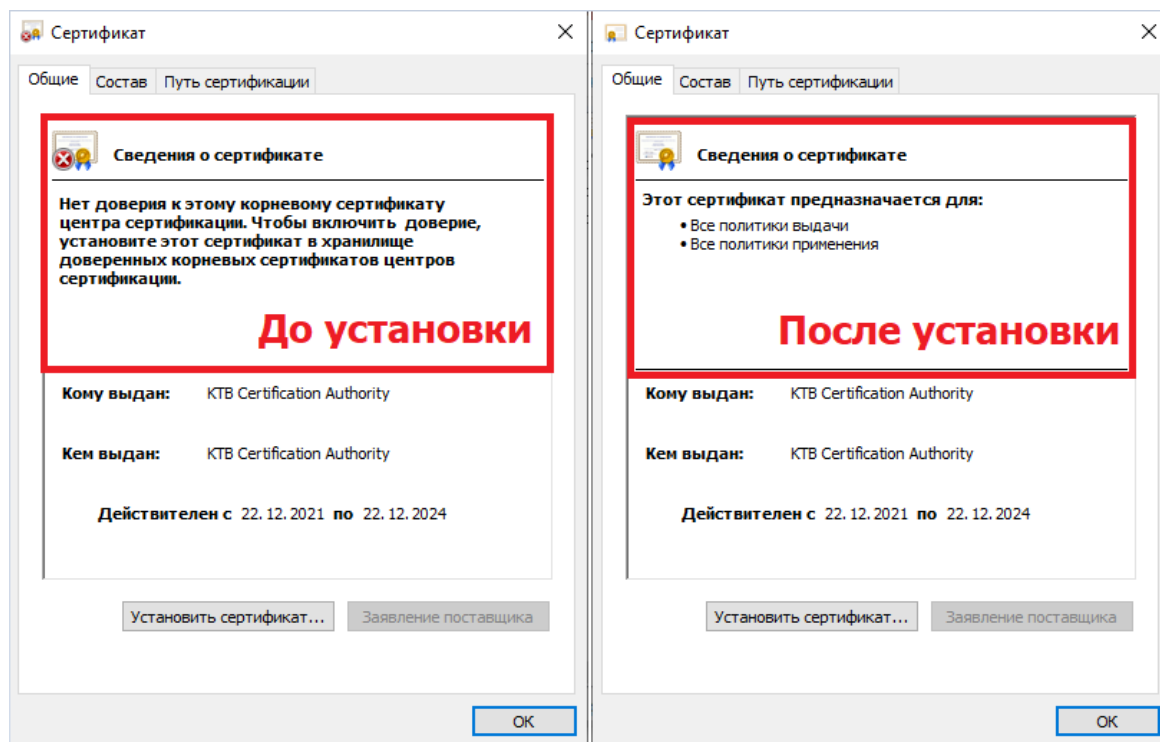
Сертификат ×

Общие Состав Путь сертификации

Сведения о сертификате

Нет доверия к этому корневому сертификату центра сертификации. Чтобы включить доверие, установите этот сертификат в хранилище доверенных корневых сертификатов центров сертификации.

До установки

Кому выдан: KTB Certification Authority

Кем выдан: KTB Certification Authority

Действителен с 22. 12. 2021 по 22. 12. 2024

Установить сертификат... Заявление поставщика

OK

Сертификат ×

Общие Состав Путь сертификации

Сведения о сертификате

Этот сертификат предназначается для:
• Все политики выдачи
• Все политики применения

После установки

Кому выдан: KTB Certification Authority

Кем выдан: KTB Certification Authority

Действителен с 22. 12. 2021 по 22. 12. 2024

Установить сертификат... Заявление поставщика

OK